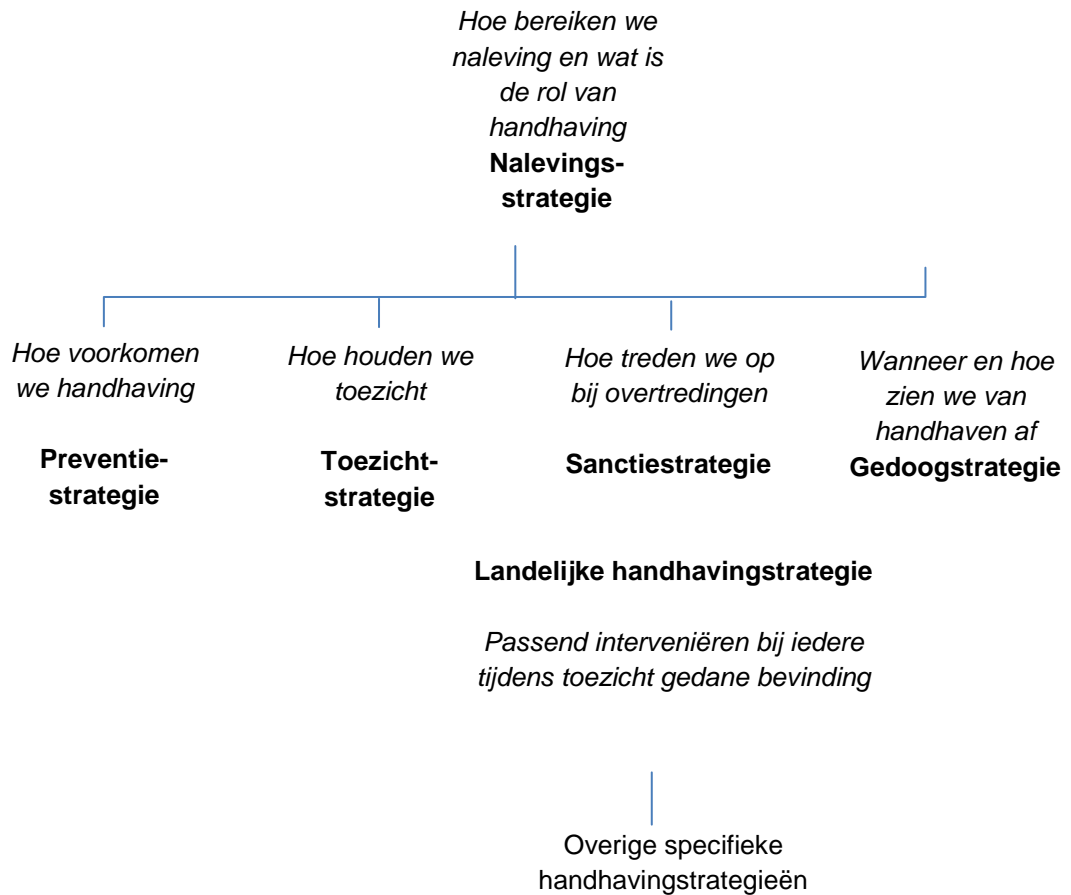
*Hoe bereiken we naleving en wat is de rol van handhaving*
**Nalevingsstrategie**

*Hoe voorkomen we handhaving*

**Preventiestrategie**

*Hoe houden we toezicht*

**Toezichtstrategie**

*Hoe treden we op bij overtredingen*

**Sanctiestrategie**

*Wanneer en hoe zien we van handhaven af*
**Gedoogstrategie**

**Landelijke handhavingstrategie**

*Passend interveniëren bij iedere tijdens toezicht gedane bevinding*

Overige specifieke handhavingstrategieën